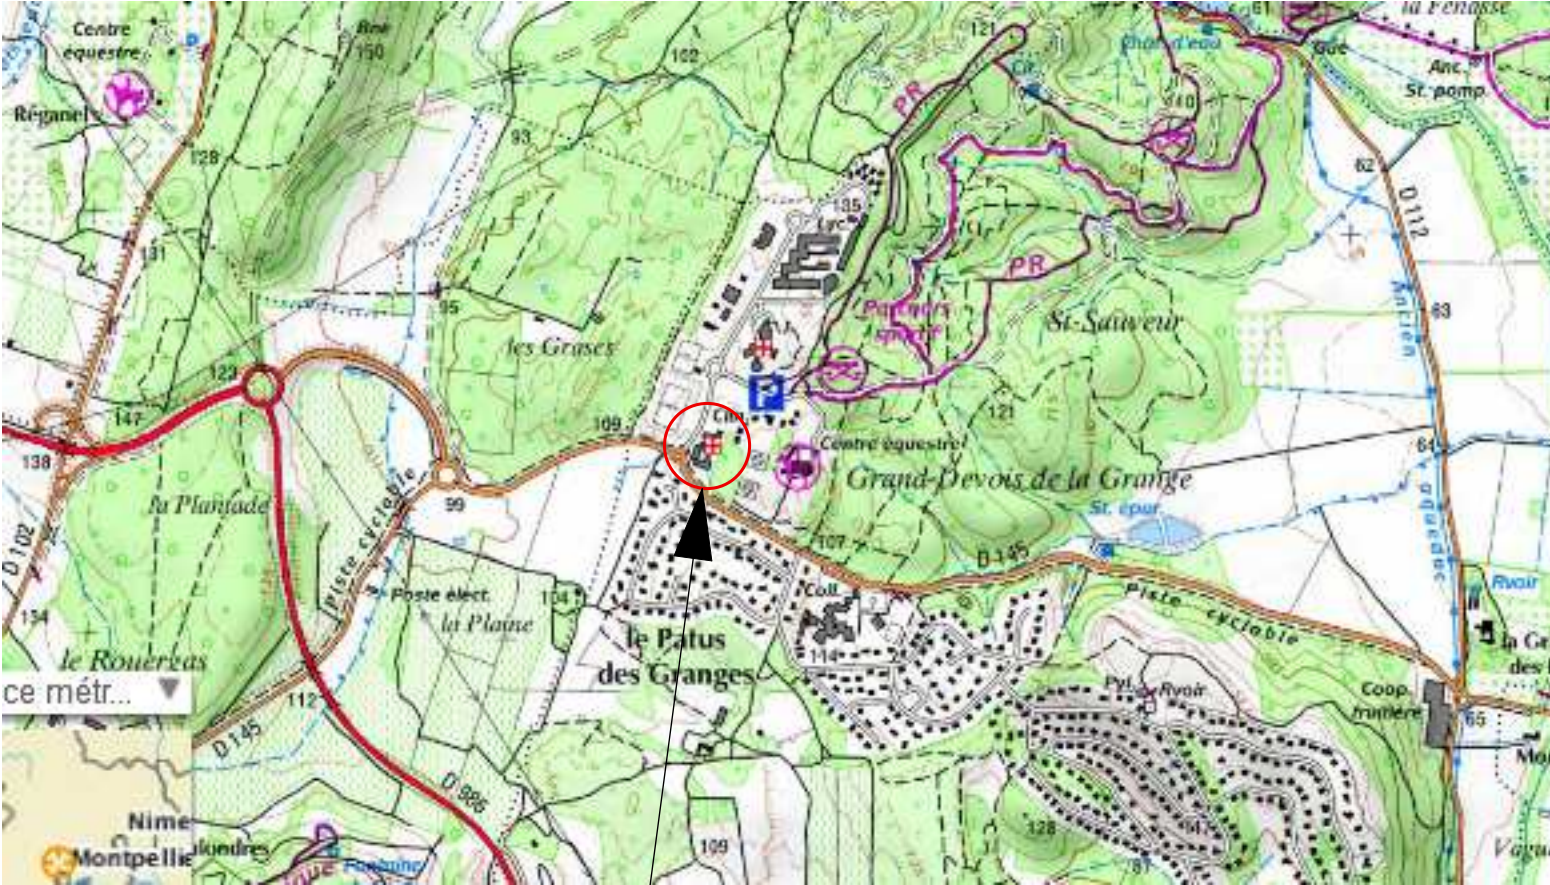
Centre équestre
Réganel
150
128
131
123
147
138
D 102
134
la Planiade
le Rouergas
ce métr...
Nime
Montpellie
Caulondres
Fontaine
D 986
112
D 145
Poste élect.
la Plaine
piste cyclable
99
95
93
102
les Grases
109
Cim
Centre équestre
le Patus des Granges
104
Coll.
114
107
D 145
Grand-Devois de la Grange
St. épur.
Piste cyclable
109
128
Pyl.
Rvoir
135
Parcours sportif
PR
PR
St-Sauveur
121
121
Ch.
110
Château d'eau
la Fenasse
Gué
Anc. St. pomp.
62
D 112
Ancien
63
64
aqueduc
Rvoir
Coopérative
65
la Gr des
Mo
Vagu